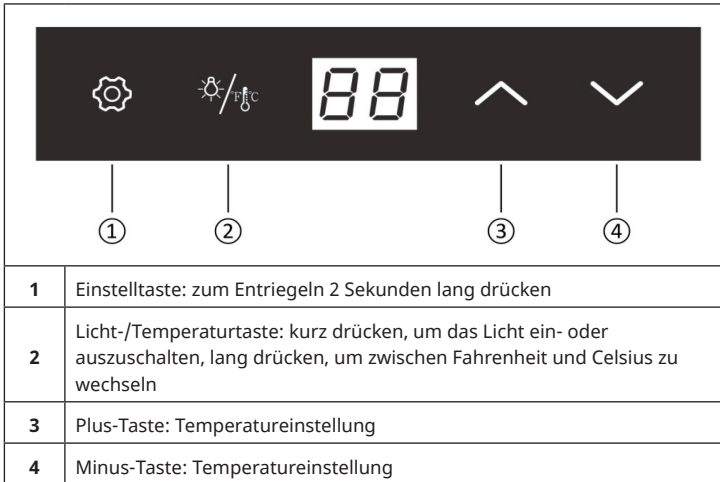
88

①
②
③
④

| | |
|---|---|
| **1** | Einstelltaste: zum Entriegeln 2 Sekunden lang drücken |
| **2** | Licht-/Temperaturtaste: kurz drücken, um das Licht ein- oder auszuschalten, lang drücken, um zwischen Fahrenheit und Celsius zu wechseln |
| **3** | Plus-Taste: Temperatureinstellung |
| **4** | Minus-Taste: Temperatureinstellung |